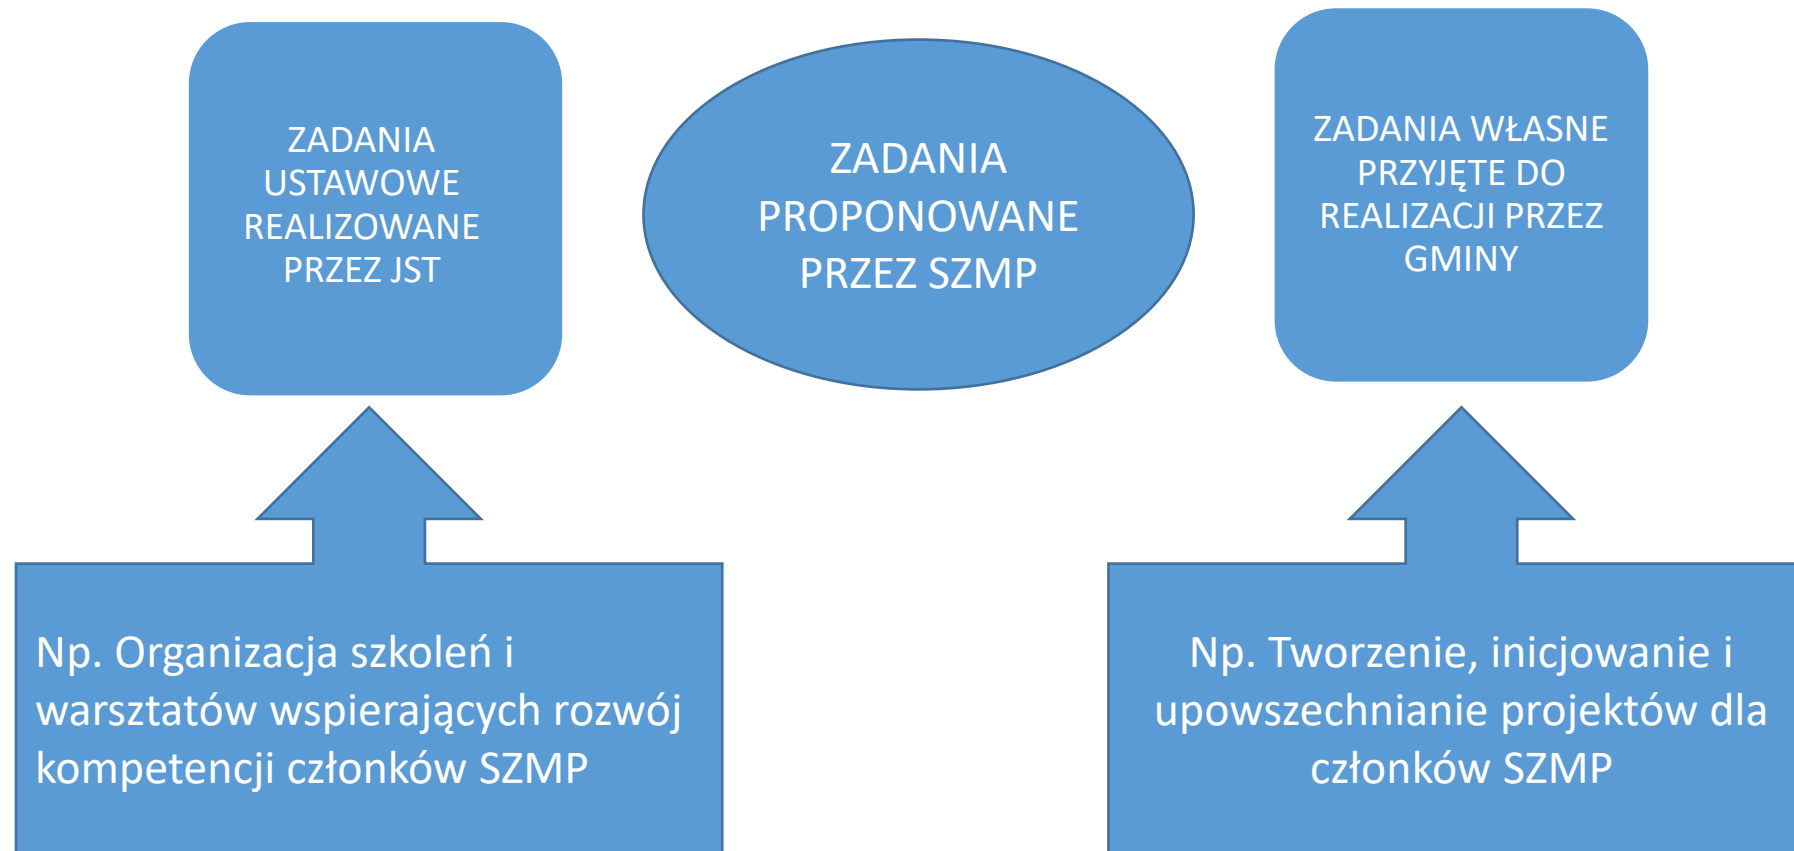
ZADANIA USTAWOWE REALIZOWANE PRZEZ JST

ZADANIA PROPONOWANE PRZEZ SZMP

ZADANIA WŁASNE PRZYJĘTE DO REALIZACJI PRZEZ GMINY

Np. Organizacja szkoleń i warsztatów wspierających rozwój kompetencji członków SZMP

Np. Tworzenie, inicjowanie i upowszechnianie projektów dla członków SZMP